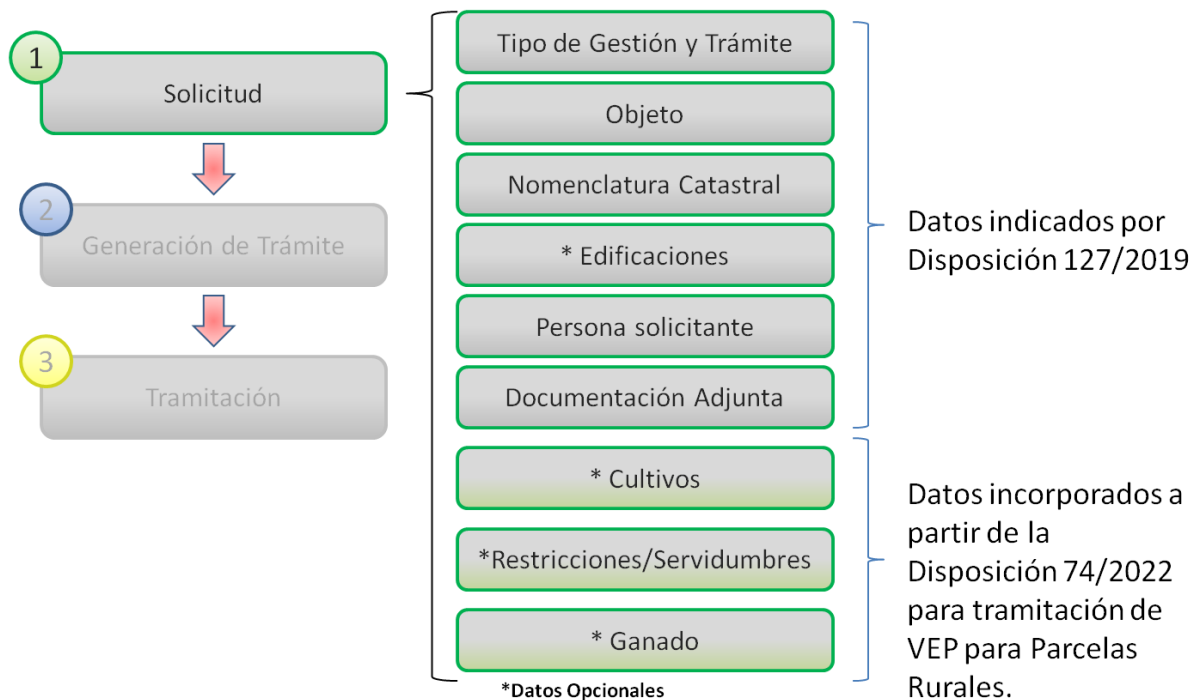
1
Solicitud

2
Generación de Trámite

3
Tramitación

Tipo de Gestión y Trámite

Objeto

Nomenclatura Catastral

* Edificaciones

Persona solicitante

Documentación Adjunta

Datos indicados por Disposición 127/2019

* Cultivos

*Restricciones/Servidumbres

* Ganado

Datos incorporados a partir de la Disposición 74/2022 para tramitación de VEP para Parcelas Rurales.

*Datos Opcionales